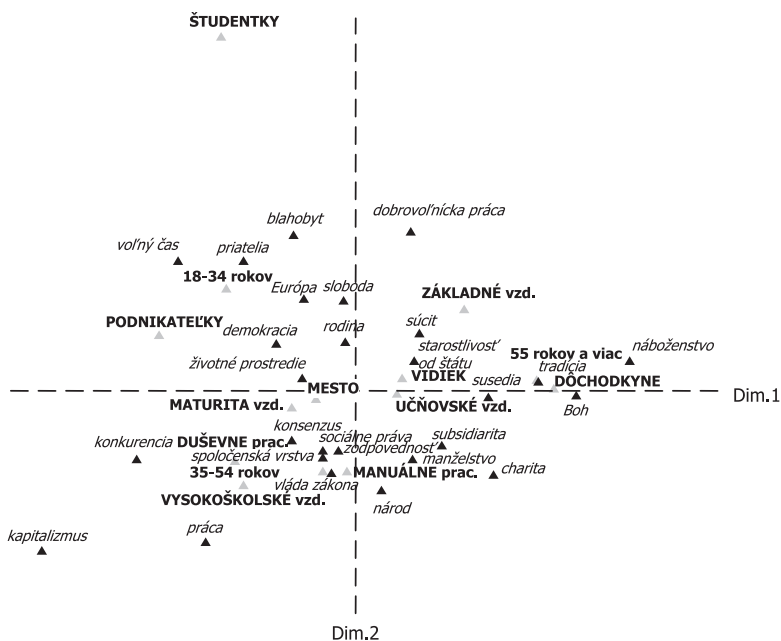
ŠTUDENTKY

dobrovoľnícka práca

blahobyt

voľný čas

priatelia

18-34 rokov

Európa

sloboda

ZÁKLADNÉ vzd.

PODNIKATEĽKY

demokracia

rodina

súcit

starostlivosť od štátu

55 rokov a viac

náboženstvo

životné prostredie

VIDIEK

susedia

tradícia

DÔCHODKYNE

MESTO

Dim.1

MATURITA vzd.

UČŇOVSKÉ vzd.

Boh

konsenzus

sociálne práva

subsidiarita

konkurencia

DUŠEVNE prac.

zodpovednosť

manželstvo

spoločenská vrstva

charita

35-54 rokov

vláda zákona

MANUÁLNE prac.

VYSOKOŠKOLSKÉ vzd.

národ

kapitalizmus

práca

Dim.2